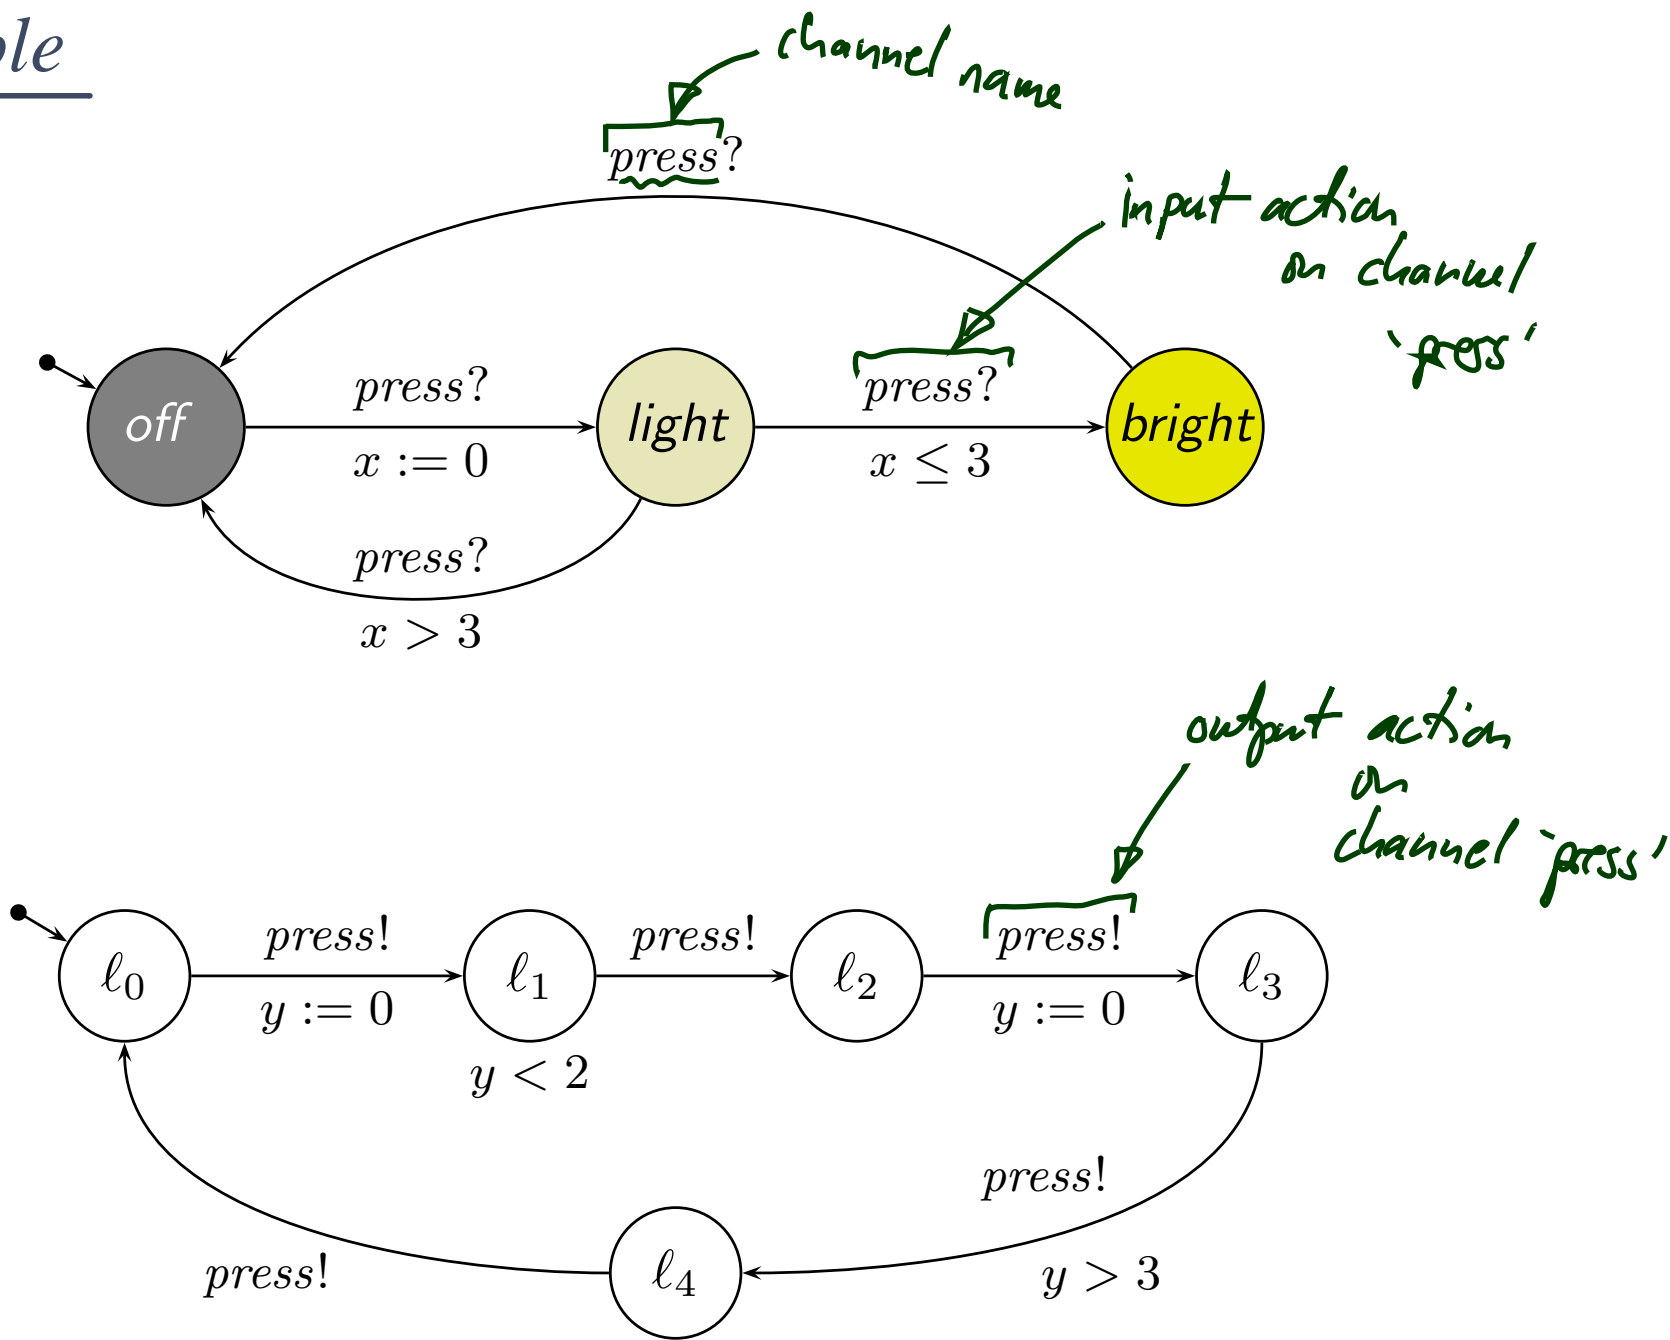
ple

channel name

press?

input action on channel 'press'

off

press?

$x := 0$

light

press?

$x \leq 3$

bright

press?

$x > 3$

output action on channel 'press'

$\ell_0$

press!

$y := 0$

$\ell_1$

$y < 2$

press!

$\ell_2$

press!

$y := 0$

$\ell_3$

press!

$y > 3$

$\ell_4$

press!